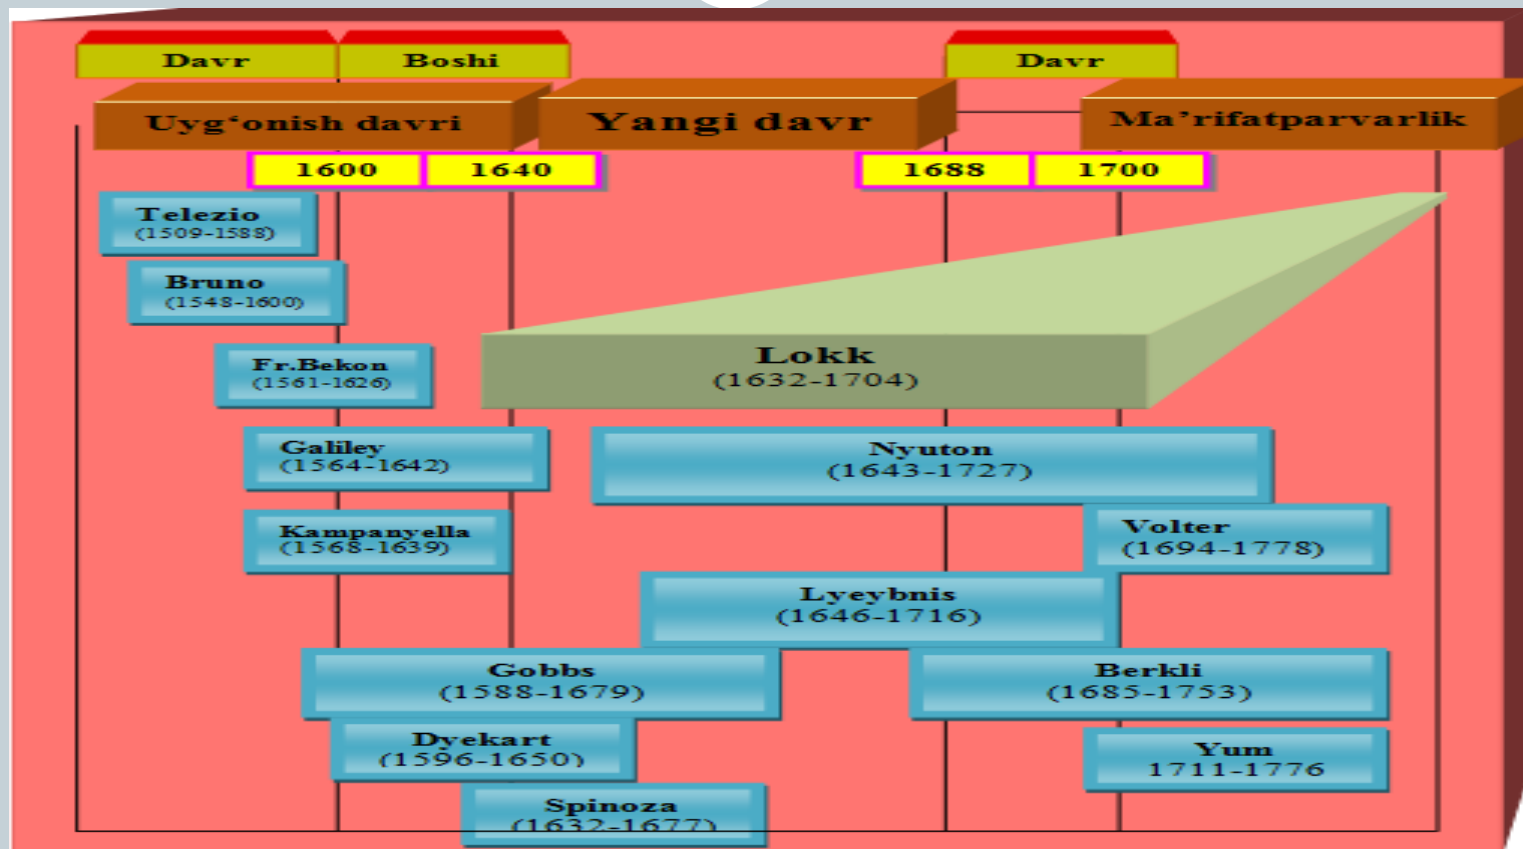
Davr
Boshi
Davr

Uyg'onish davri
Yangi davr
Ma'rifatparvarlik

1600
1640
1688
1700

Telezio
(1509-1588)

Bruno
(1548-1600)

Fr.Bekon
(1561-1626)

Lokk
(1632-1704)

Galiley
(1564-1642)

Nyuton
(1643-1727)

Kampanyella
(1568-1639)

Volter
(1694-1778)

Lyeybnis
(1646-1716)

Gobbs
(1588-1679)

Berkli
(1685-1753)

Dyekart
(1596-1650)

Yum
1711-1776

Spinoza
(1632-1677)